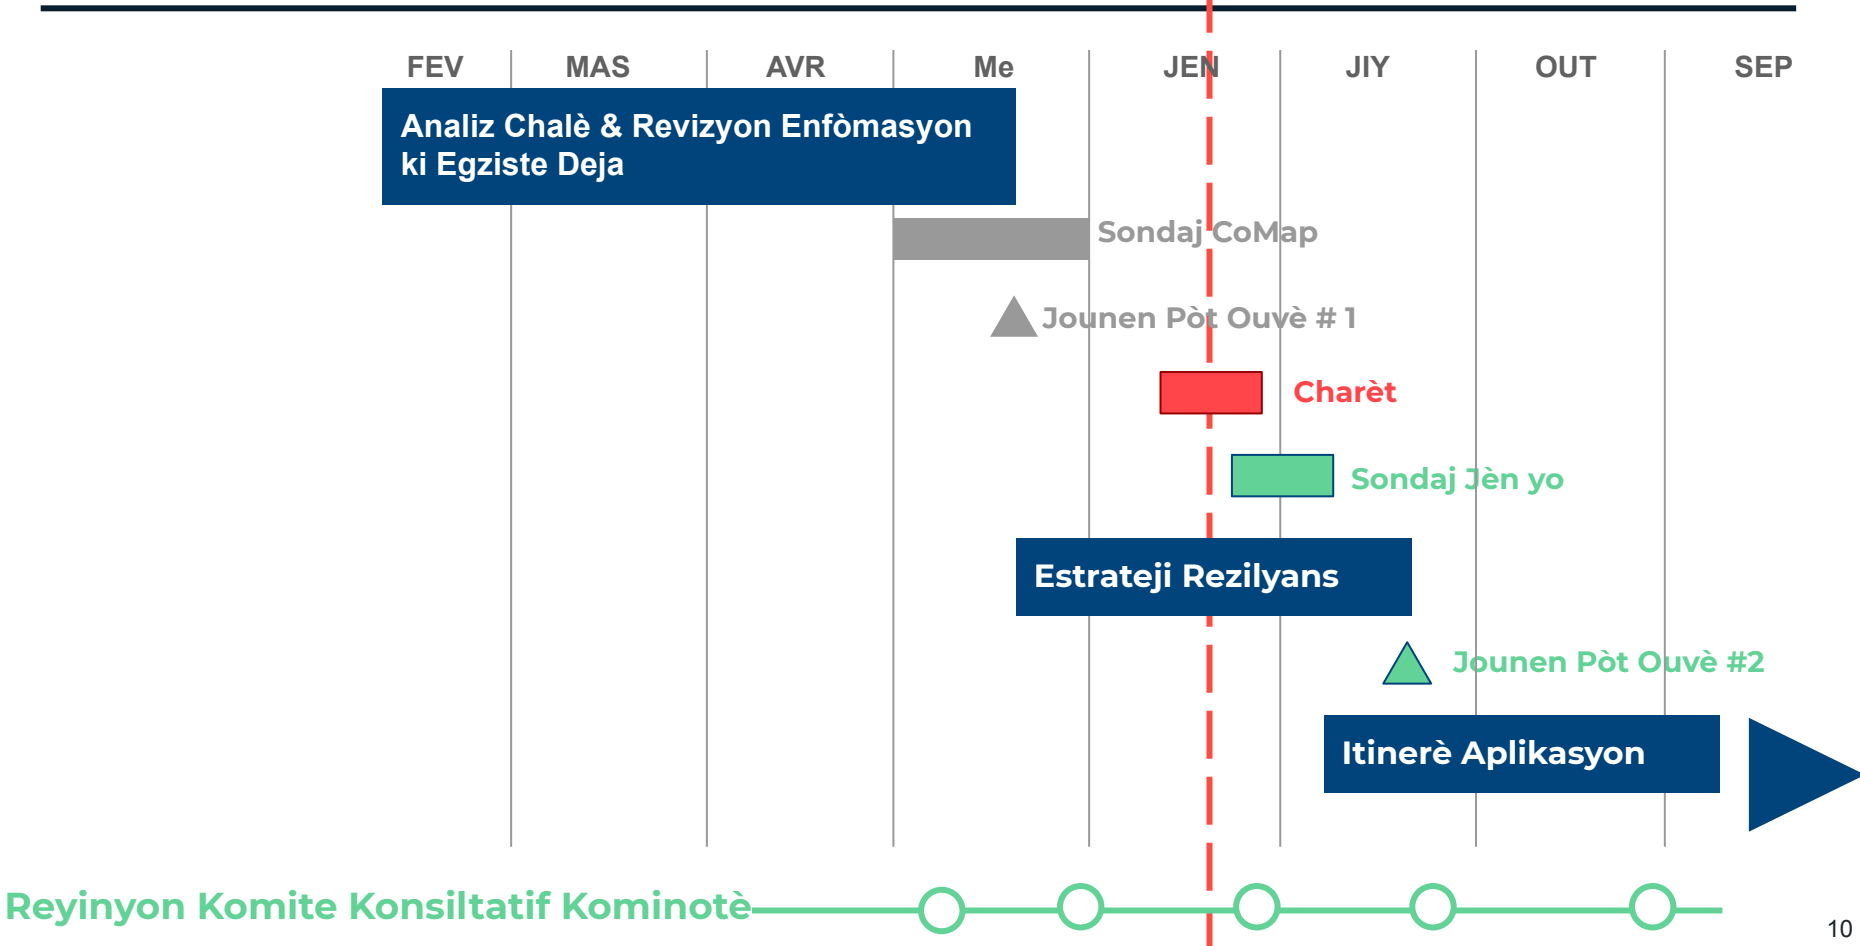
FEV MAS AVR Me JEN JIY OUT SEP

Analiz Chalè & Revizyon Enfòmasyon ki Egziste Deja

Sondaj CoMap

Jounen Pòt Ouvè # 1

Charèt

Sondaj Jèn yo

Estrateji Rezilyans

Jounen Pòt Ouvè #2

Itinerè Aplikasyon

Reyinyon Komite Konsiltatif Kominotè

10